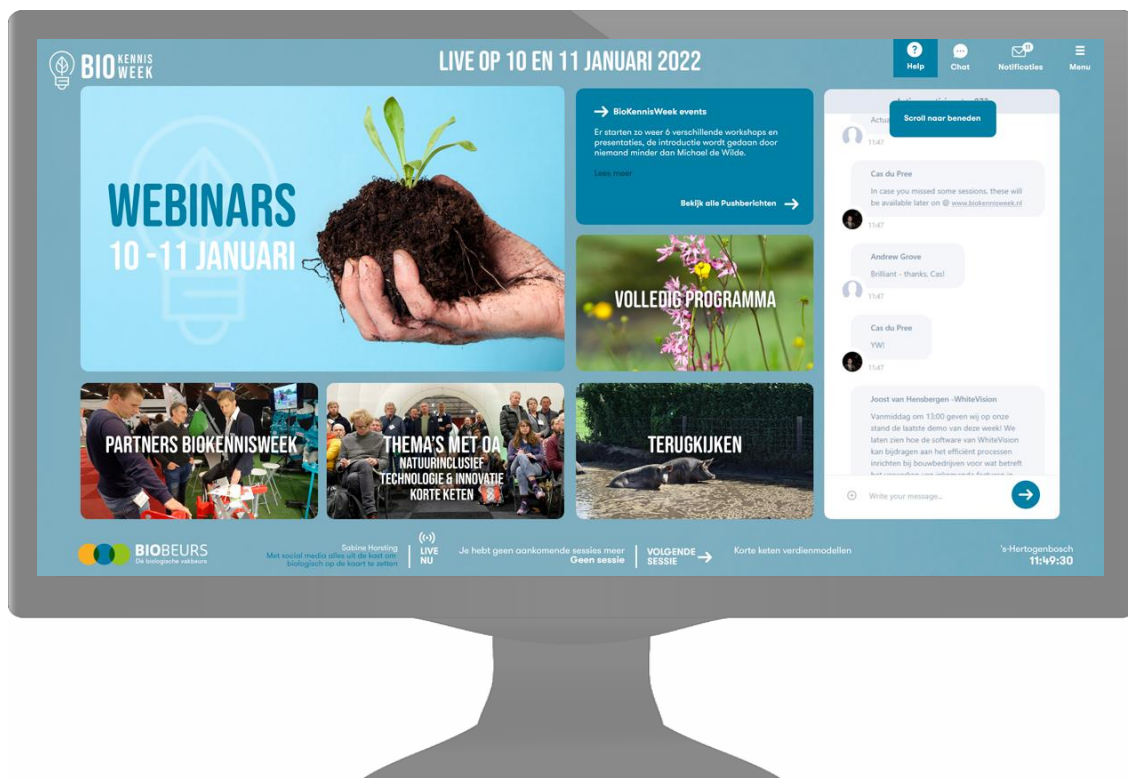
BIO KENNIS WEEK

LIVE OP 10 EN 11 JANUARI 2022

Help Chat Notificaties Menu

WEBINARS
10 - 11 JANUARI

BioKennisWeek events

Er starten zo weer 6 verschillende workshops en presentaties, de introductie wordt gedaan door niemand minder dan Michael de Wilde.

Lees meer

Bekijk alle Pushberichten

VOLLEDIG PROGRAMMA

Actu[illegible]

Scroll naar beneden

11:47

Cas du Pree
In case you missed some sessions, these will be available later on @ www.biokennisweek.nl
11:47

Andrew Grove
Brilliant - thanks, Cas!
11:47

Cas du Pree
YW!
11:47

Joost van Hensbergen -WhiteVision
Vanmiddag om 13:00 geven wij op onze stand de laatste demo van deze week! We laten zien hoe de software van WhiteVision kan bijdragen aan het efficiënt processen inrichten bij bouwbedrijven voor wat betreft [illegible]

Write your message...

PARTNERS BIOKENNISWEEK

THEMA'S MET QA
NATUURINCLUSIEF
TECHNOLOGIE & INNOVATIE
KORTE KETEN

TERUGKIJKEN

BIOBEURS
De biologische vakbeurs

Sabine Horsting
Met social media alles uit de kast om biologisch op de kaart te zetten

LIVE NU

Je hebt geen aankomende sessies meer
Geen sessie

VOLGENDE SESSIE

Korte keten verdienmodellen

's-Hertogenbosch
11:49:30